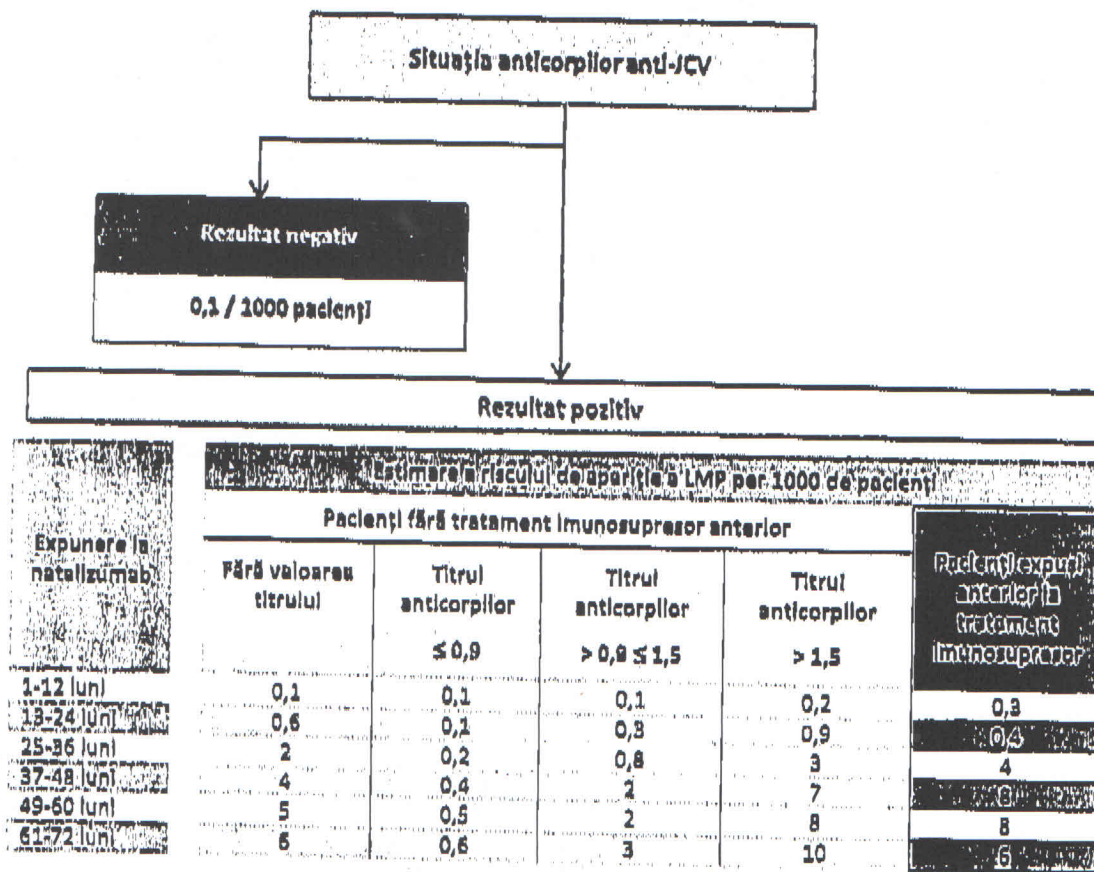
Situația anticorpilor anti-JCV

Rezultat negativ

0,1 / 1000 pacienți

Rezultat pozitiv

Estimarea riscului de apariție a LMP per 1000 de pacienți

Pacienți fără tratament imunosupresor anterior

| Expunere la natalizumab | Fără valoarea titrului | Titrul anticorpilor ≤ 0,9 | Titrul anticorpilor > 0,9 ≤ 1,5 | Titrul anticorpilor > 1,5 | Pacienți expuși anterior la tratament imunosupresor |
|---|---|---|---|---|---|
| 1-12 luni | 0,1 | 0,1 | 0,1 | 0,2 | 0,3 |
| 13-24 luni | 0,6 | 0,1 | 0,3 | 0,9 | 0,4 |
| 25-36 luni | 2 | 0,2 | 0,8 | 3 | 4 |
| 37-48 luni | 4 | 0,4 | 2 | 7 | 8 |
| 49-60 luni | 5 | 0,5 | 2 | 7 | 8 |
| 61-72 luni | 6 | 0,6 | 3 | 10 | 6 |